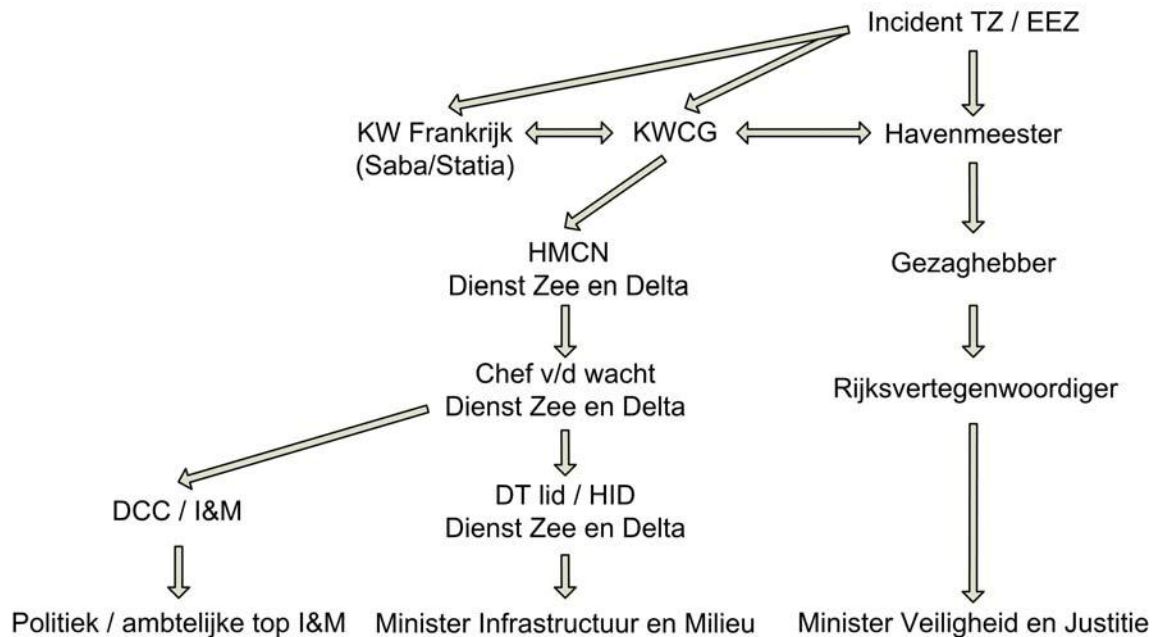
Incident TZ / EEZ

KW Frankrijk (Saba/Statia)

KWCG

Havenmeester

HMCN
Dienst Zee en Delta

Gezaghebber

Chef v/d wacht
Dienst Zee en Delta

Rijksvertegenwoordiger

DCC / I&M

DT lid / HID
Dienst Zee en Delta

Politiek / ambtelijke top I&M

Minister Infrastructuur en Milieu

Minister Veiligheid en Justitie